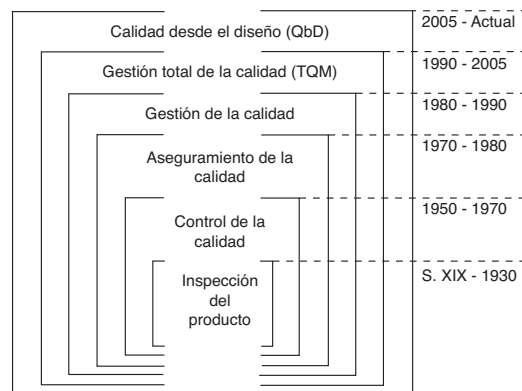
Calidad desde el diseño (QbD)
2005 - Actual

Gestión total de la calidad (TQM)
1990 - 2005

Gestión de la calidad
1980 - 1990

Aseguramiento de la calidad
1970 - 1980

Control de la calidad
1950 - 1970

Inspección del producto
S. XIX - 1930